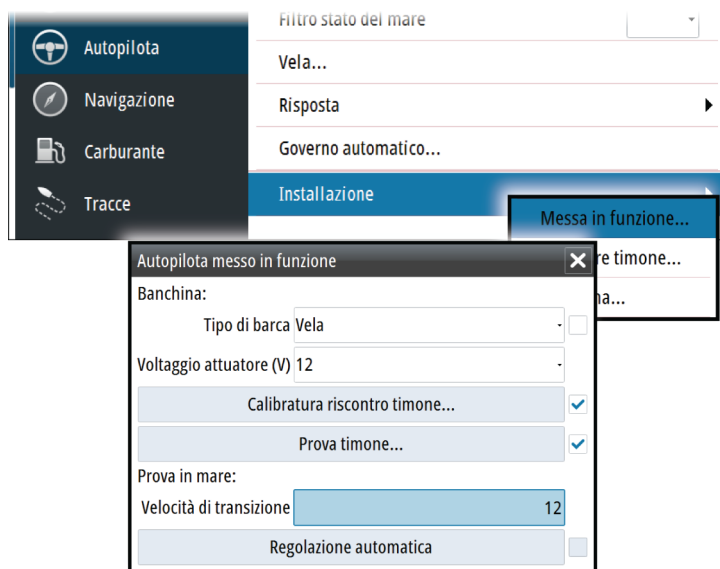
Autopilota
Navigazione
Carburante
Tracce

Filtro stato del mare
Vela...
Risposta
Governo automatico...
Installazione

Messa in funzione...
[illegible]re timone...
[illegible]na...

Autopilota messo in funzione
Banchina:
Tipo di barca Vela
Voltaggio attuatore (V) 12
Calibratura riscontro timone...
Prova timone...
Prova in mare:
Velocità di transizione 12
Regolazione automatica